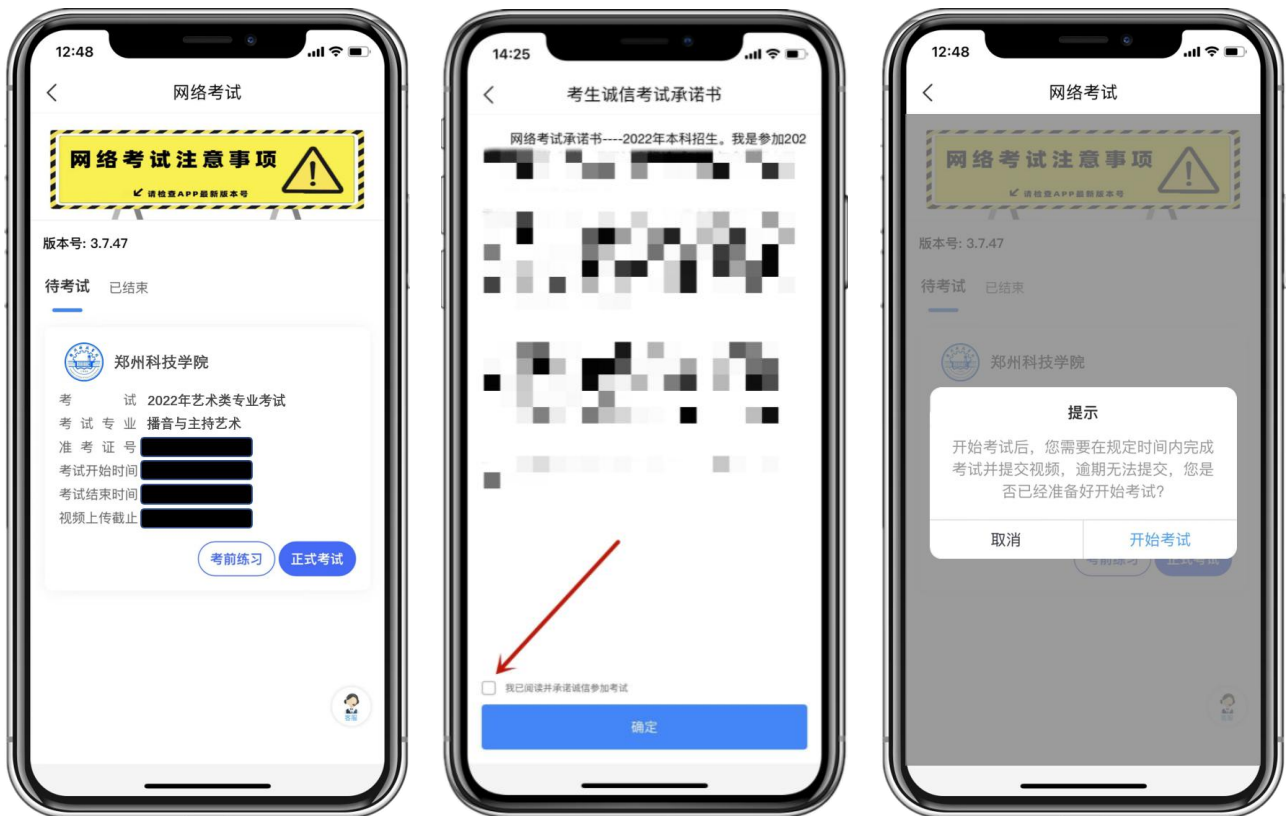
12:48

网络考试

网络考试注意事项

请检查APP最新版本号

版本号: 3.7.47

待考试 已结束

郑州科技学院

考 试 2022年艺术类专业考试
考试专业 播音与主持艺术
准考证号 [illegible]
考试开始时间 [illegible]
考试结束时间 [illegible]
视频上传截止 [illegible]

考前练习 正式考试

客服

14:25

考生诚信考试承诺书

网络考试承诺书----2022年本科招生。我是参加202 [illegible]

我已阅读并承诺诚信参加考试

确定

12:48

网络考试

网络考试注意事项

请检查APP最新版本号

版本号: 3.7.47

待考试 已结束

郑州科技学院

提示

开始考试后，您需要在规定时间内完成考试并提交视频，逾期无法提交，您是否已经准备好开始考试?

取消 开始考试

考前练习 正式考试